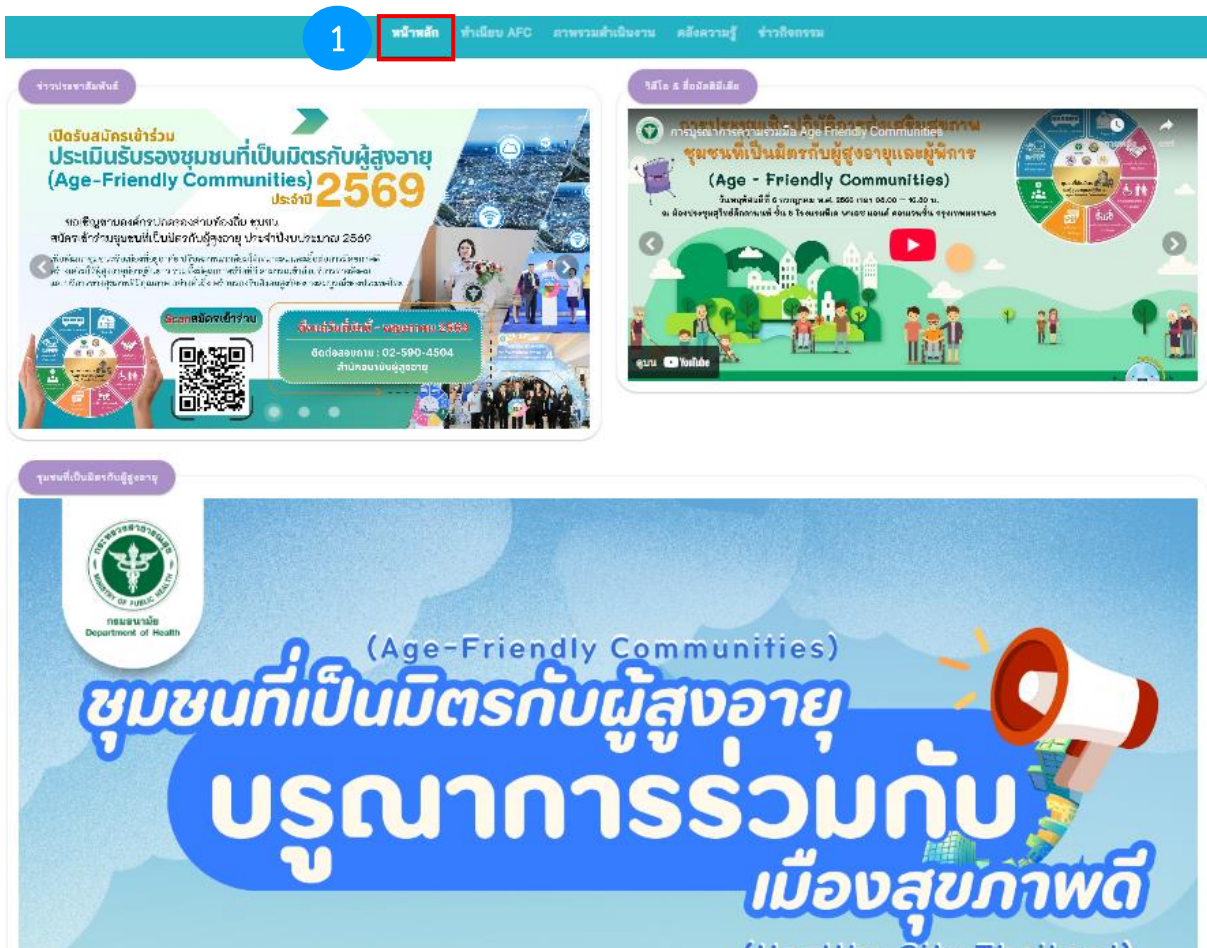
1 หน้าหลัก ทำเนียบ AFC ภาพรวมดำเนินงาน คลังความรู้ ข่าวกิจกรรม

ข่าวประชาสัมพันธ์

เปิดรับสมัครเข้าร่วม
ประเมินรับรองชุมชนที่เป็นมิตรกับผู้สูงอายุ
(Age-Friendly Communities) ประจำปี 2569

ขอเชิญชวนองค์กรปกครองส่วนท้องถิ่น ชุมชน สมัครเข้าร่วมชุมชนที่เป็นมิตรกับผู้สูงอายุ ประจำปีงบประมาณ 2569

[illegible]

Scan สมัครเข้าร่วม

ส่งแบบฟอร์มได้ - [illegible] 2569

ติดต่อสอบถาม : 02-590-4504
สำนักอนามัยผู้สูงอายุ

วิดีโอ & สื่อมัลติมีเดีย

การบูรณาการความร่วมมือ Age Friendly Communities

ชุมชนที่เป็นมิตรกับผู้สูงอายุและผู้พิการ
(Age - Friendly Communities)

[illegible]

ดูบน YouTube

ชุมชนที่เป็นมิตรกับผู้สูงอายุ

กรมอนามัย
Department of Health
MINISTRY OF PUBLIC HEALTH

(Age-Friendly Communities)
ชุมชนที่เป็นมิตรกับผู้สูงอายุ
บรูณาการร่วมกับ
เมืองสุขภาพดี
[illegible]